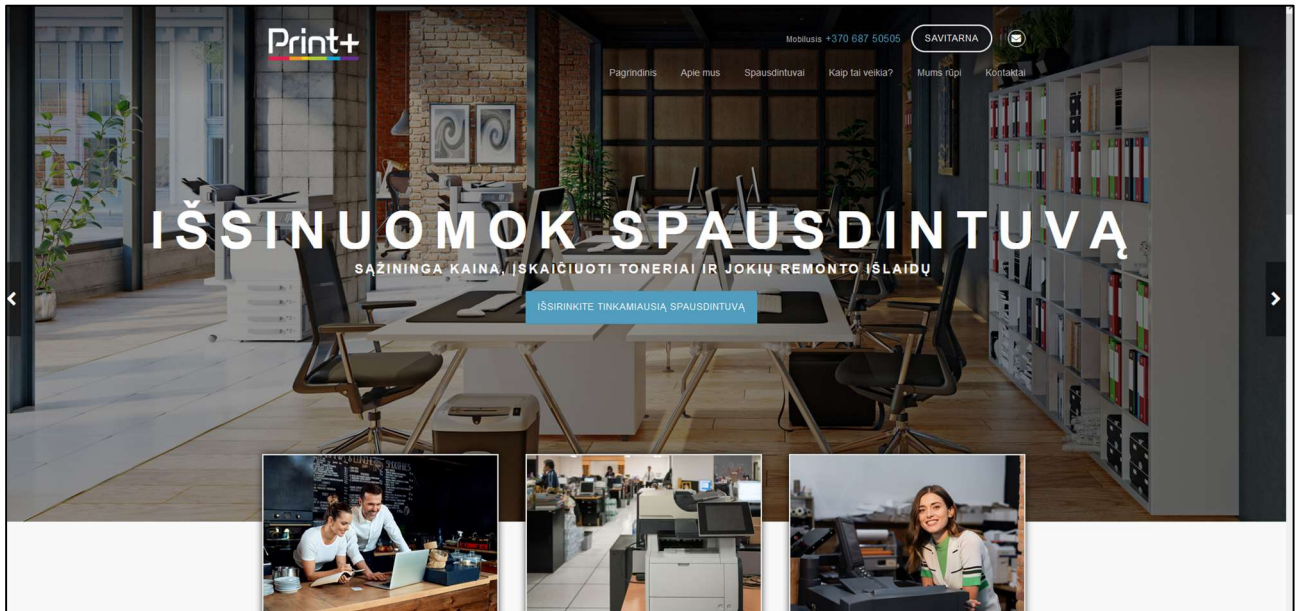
Print+

Mobilusis +370 687 50505 SAVITARNA

Pagrindinis Apie mus Spausdintuvai Kaip tai veikia? Mums rūpi Kontaktai

IŠSINUOMOK SPAUSDINTUVĄ

SĄŽININGA KAINA, ĮSKAIČIUOTI TONERIAI IR JOKIŲ REMONTO IŠLAIDŲ

IŠSIRINKITE TINKAMIAUSIĄ SPAUSDINTUVĄ